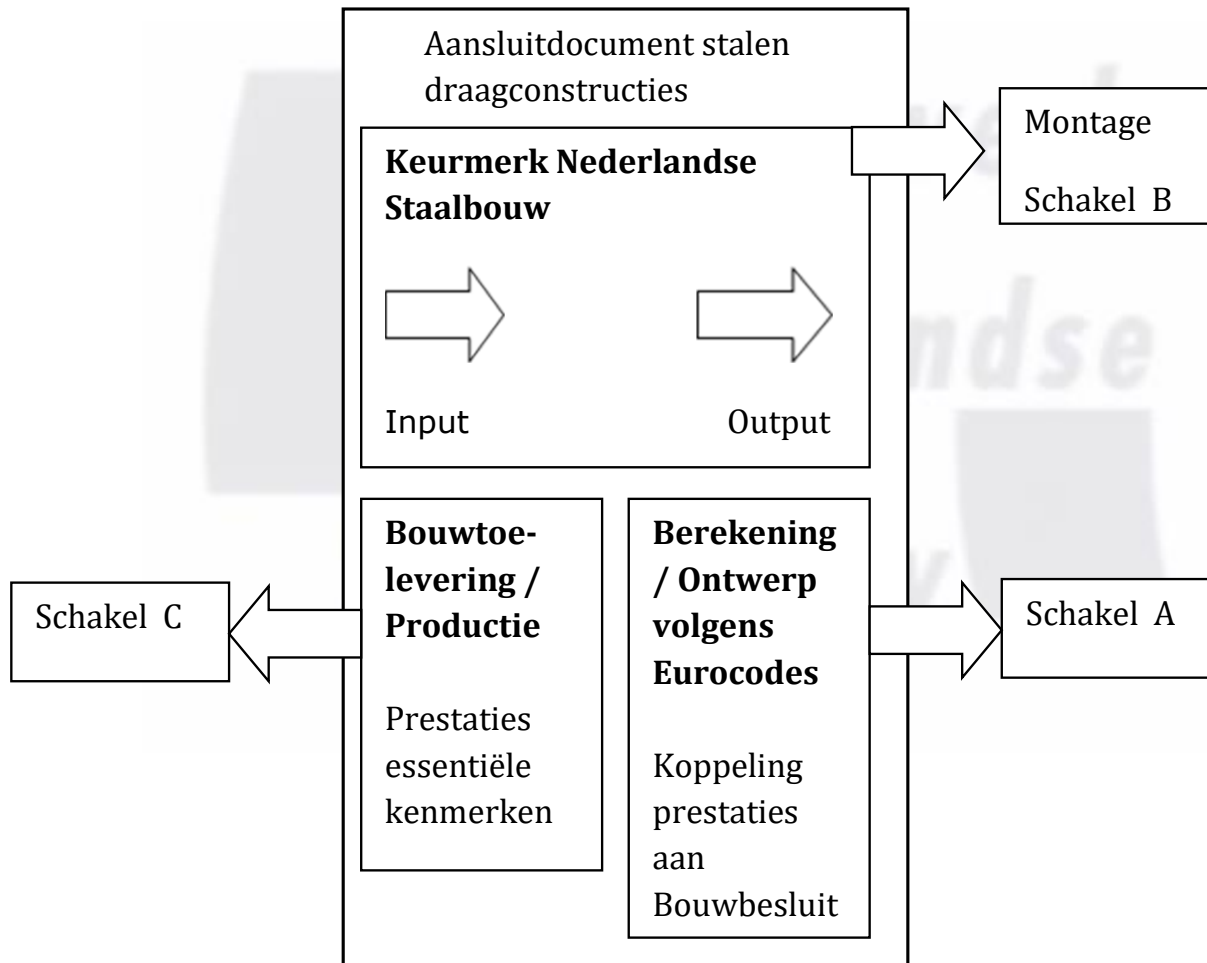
Aansluitdocument stalen draagconstructies

Montage

Schakel B

**Keurmerk Nederlandse Staalbouw**

Input

Output

**Bouwtoelevering / Productie**

Prestaties essentiële kenmerken

**Berekening / Ontwerp volgens Eurocodes**

Koppeling prestaties aan Bouwbesluit

Schakel C

Schakel A